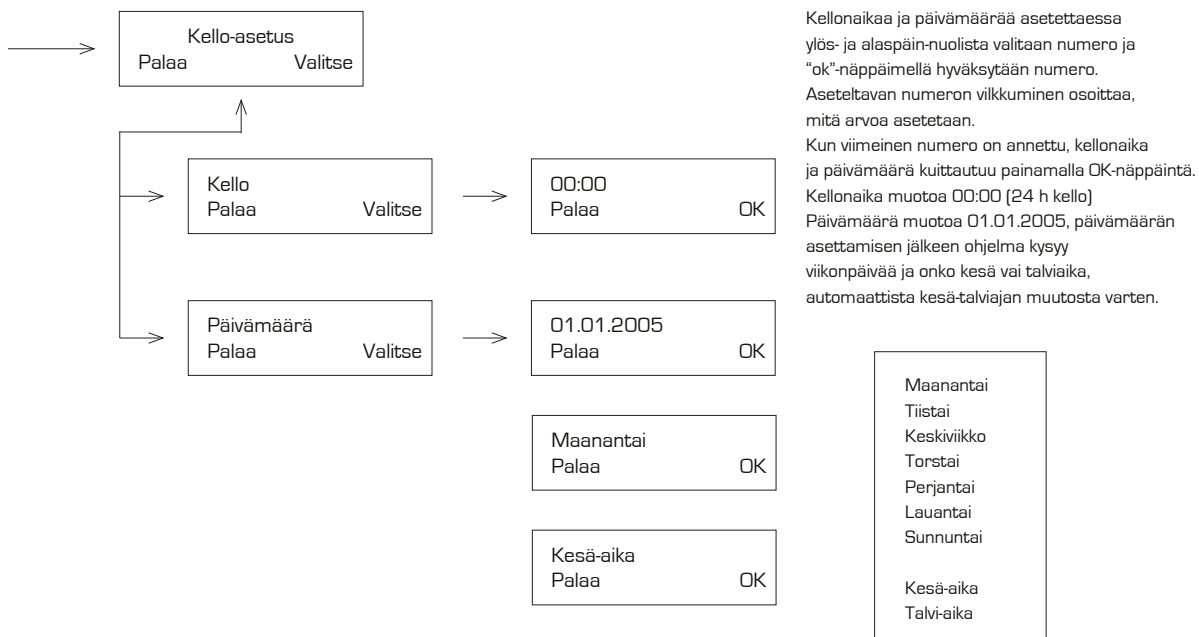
Kello-asetus
Palaa Valitse

Kello
Palaa Valitse

00:00
Palaa OK

Päivämäärä
Palaa Valitse

01.01.2005
Palaa OK

Maanantai
Palaa OK

Kesä-aika
Palaa OK

Kellonaikaa ja päivämäärää asetettaessa ylös- ja alaspäin-nuolista valitaan numero ja "ok"-näppäimellä hyväksytään numero. Aseteltavan numeron vilkkuminen osoittaa, mitä arvoa asetetaan.
Kun viimeinen numero on annettu, kellonaika ja päivämäärä kuittautuu painamalla OK-näppäintä.
Kellonaika muotoa 00:00 (24 h kello)
Päivämäärä muotoa 01.01.2005, päivämäärän asettamisen jälkeen ohjelma kysyy viikonpäivää ja onko kesä vai talviaika, automaattista kesä-talviajan muutosta varten.

Maanantai
Tiistai
Keskiviikko
Torstai
Perjantai
Lauantai
Sunnuntai

Kesä-aika
Talvi-aika